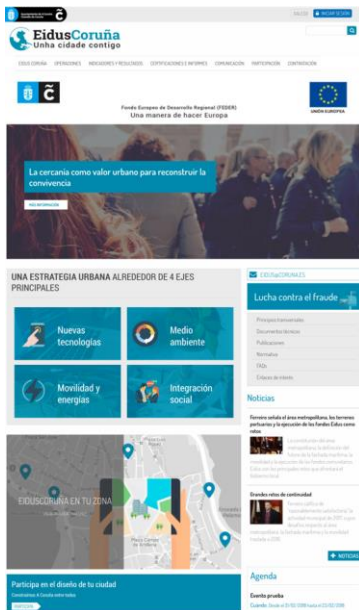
EidusCoruña
Unha cidade contigo

INICIO | INSCRIPCIÓN

EIDUS CORUÑA | OPERACIONES | INDICADORES Y RESULTADOS | CERTIFICACIONES E INFORMES | COMUNICACIÓN | PARTICIPACIÓN | CONTRATACIÓN

Fondo Europeo de Desarrollo Regional (FEDER)
Una manera de hacer Europa

UNIÓN EUROPEA

La cercanía como valor urbano para reconstruir la convivencia

MÁS INFORMACIÓN

UNA ESTRATEGIA URBANA ALREDEDOR DE 4 EJES PRINCIPALES

Nuevas tecnologías
Medio ambiente
Movilidad y energías
Integración social

EIDUSCORUÑA EN TU ZONA

Participa en el diseño de tu ciudad

EIDUSCORUÑALES

Lucha contra el fraude

Principios transversales
Documentos técnicos
Publicaciones
Normativa
FAQs
Enlaces de interés

Noticias

Ferreiro señala el área metropolitana, los terrenos portuarios y la ejecución de los Fondos Eidus como retos

Grandes retos de continuidad

+ NOTICIAS

Agenda

Evento prueba